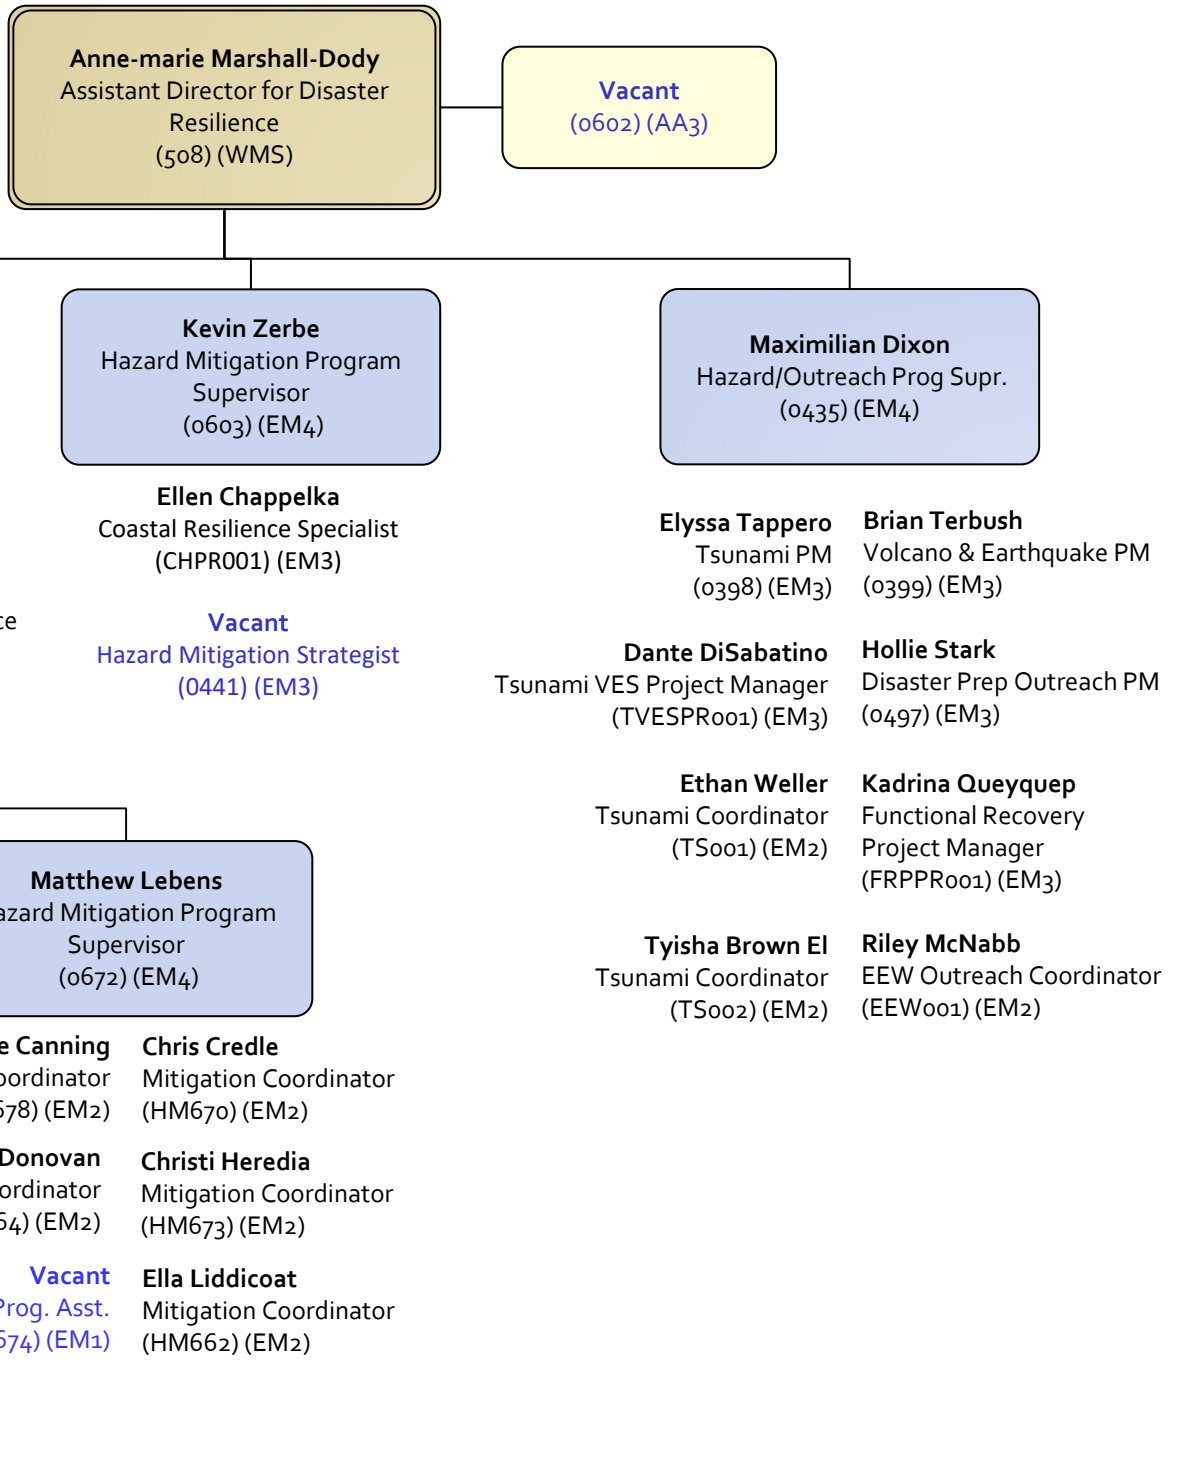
Anne-marie Marshall-Dody
Assistant Director for Disaster Resilience
(508) (WMS)

Vacant
(0602) (AA3)

Kevin Zerbe
Hazard Mitigation Program Supervisor
(0603) (EM4)

Maximilian Dixon
Hazard/Outreach Prog Supr.
(0435) (EM4)

Ellen Chappelka
Coastal Resilience Specialist
(CHPR001) (EM3)

ce

Vacant
Hazard Mitigation Strategist
(0441) (EM3)

Elyssa Tappero
Tsunami PM
(0398) (EM3)

Brian Terbush
Volcano & Earthquake PM
(0399) (EM3)

Dante DiSabatino
Tsunami VES Project Manager
(TVESPR001) (EM3)

Hollie Stark
Disaster Prep Outreach PM
(0497) (EM3)

Ethan Weller
Tsunami Coordinator
(TS001) (EM2)

Kadrina Queyquep
Functional Recovery Project Manager
(FRPPR001) (EM3)

Tyisha Brown El
Tsunami Coordinator
(TS002) (EM2)

Riley McNabb
EEW Outreach Coordinator
(EEW001) (EM2)

Matthew Lebens
azard Mitigation Program Supervisor
(0672) (EM4)

e Canning
oordinator
78) (EM2)

Chris Credle
Mitigation Coordinator
(HM670) (EM2)

Donovan
ordinator
4) (EM2)

Christi Heredia
Mitigation Coordinator
(HM673) (EM2)

Vacant
Prog. Asst.
74) (EM1)

Ella Liddicoat
Mitigation Coordinator
(HM662) (EM2)